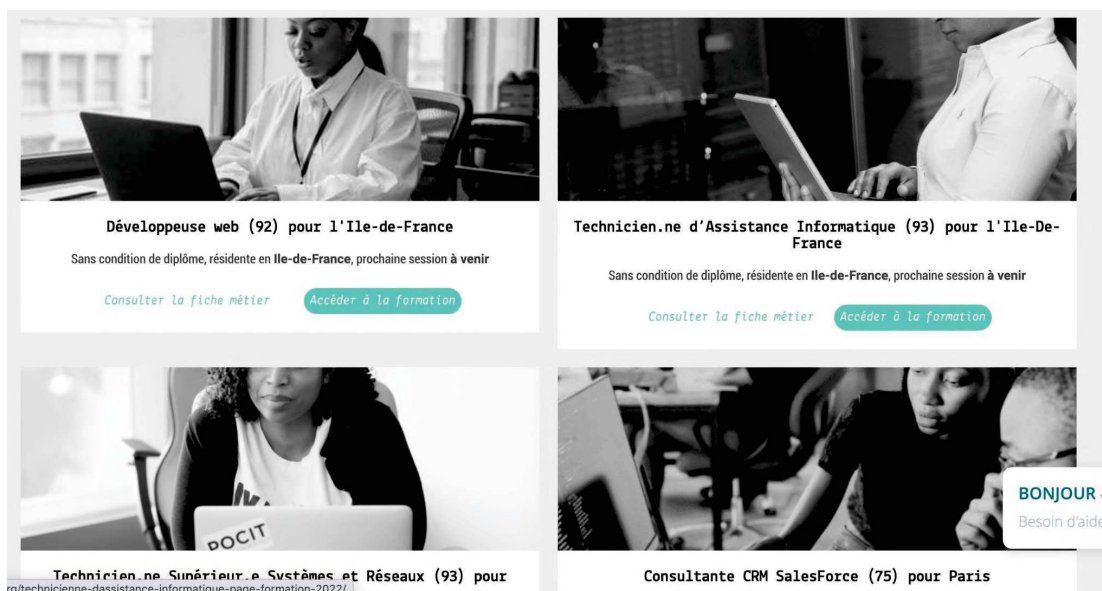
Développeuse web (92) pour l'Ile-de-France

Sans condition de diplôme, résidente en **Ile-de-France**, prochaine session **à venir**

Consulter la fiche métier

Accéder à la formation

Technicien.ne d'Assistance Informatique (93) pour l'Ile-De-France

Sans condition de diplôme, résidente en **Ile-de-France**, prochaine session **à venir**

Consulter la fiche métier

Accéder à la formation

POCIT

Technicien.ne Supérieur.e Systèmes et Réseaux (93) pour

rg/technicienne-dassistance-informatique-page-formation-2022/

Consultante CRM SalesForce (75) pour Paris

BONJOUR

Besoin d'aide